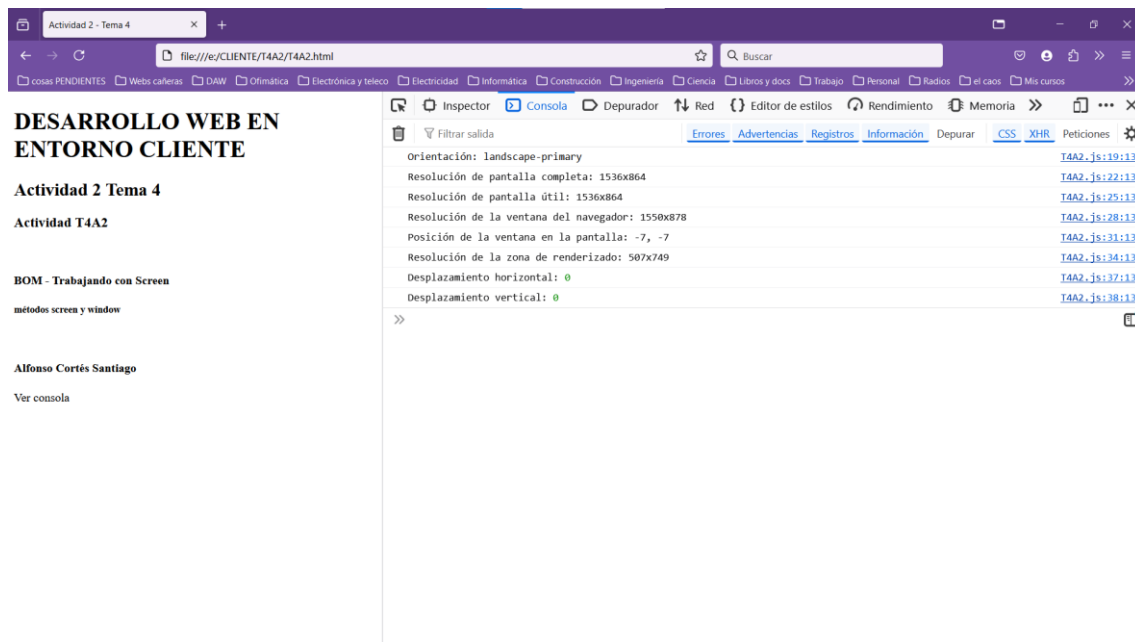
Actividad 2 - Tema 4

file:///e:/CLIENTE/T4A2/T4A2.html

Buscar

cosas PENDIENTES Webs cañeras DAW Ofimática Electrónica y teleco Electricidad Informática Construcción Ingeniería Ciencia Libros y docs Trabajo Personal Radios el caos Mis cursos

# DESARROLLO WEB EN ENTORNO CLIENTE

## Actividad 2 Tema 4

### Actividad T4A2

BOM - Trabajando con Screen

métodos screen y window

Alfonso Cortés Santiago

Ver consola

Inspector Consola Depurador Red Editor de estilos Rendimiento Memoria

Filtrar salida

Errores Advertencias Registros Información Depurar CSS XHR Peticiones

| | |
|---|---|
| Orientación: landscape-primary | T4A2.js:19:13 |
| Resolución de pantalla completa: 1536x864 | T4A2.js:22:13 |
| Resolución de pantalla útil: 1536x864 | T4A2.js:25:13 |
| Resolución de la ventana del navegador: 1550x878 | T4A2.js:28:13 |
| Posición de la ventana en la pantalla: -7, -7 | T4A2.js:31:13 |
| Resolución de la zona de renderizado: 507x749 | T4A2.js:34:13 |
| Desplazamiento horizontal: 0 | T4A2.js:37:13 |
| Desplazamiento vertical: 0 | T4A2.js:38:13 |

»